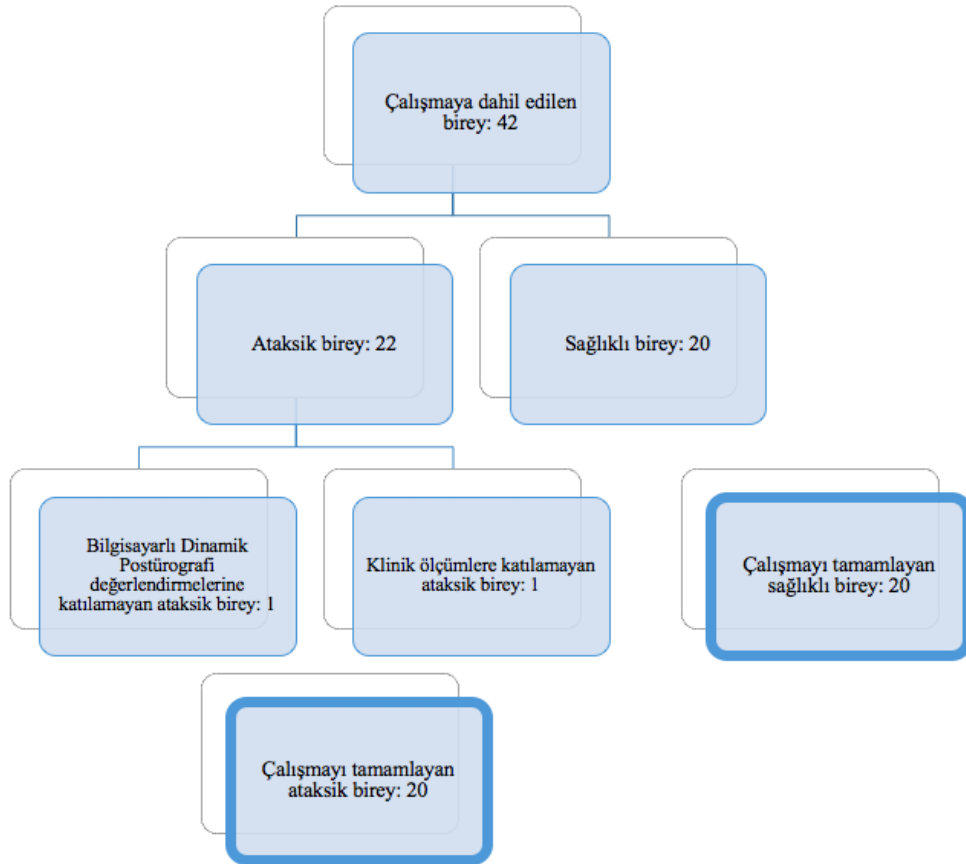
Çalışmaya dahil edilen birey: 42

Ataksik birey: 22

Sağlıklı birey: 20

Bilgisayarlı Dinamik Postürografi değerlendirmelerine katılamayan ataksik birey: 1

Klinik ölçümlere katılamayan ataksik birey: 1

Çalışmayı tamamlayan sağlıklı birey: 20

Çalışmayı tamamlayan ataksik birey: 20